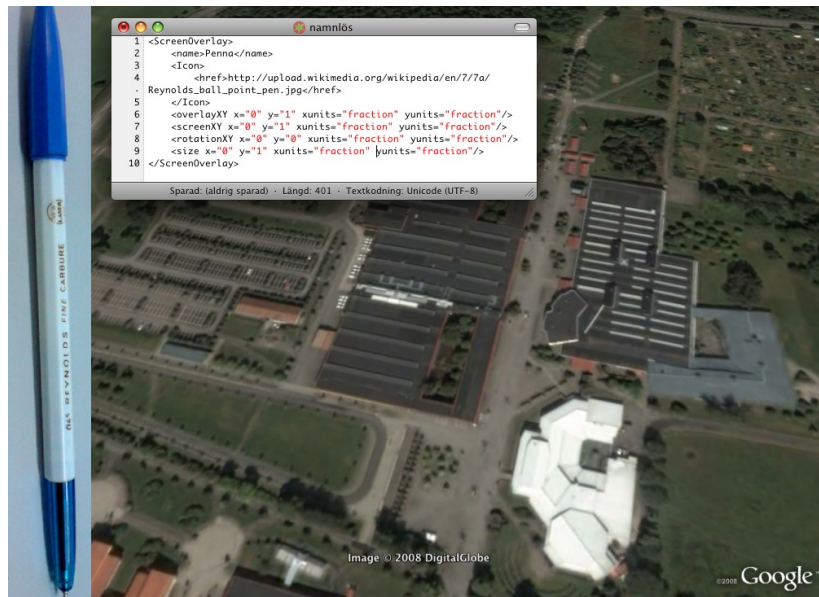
namnlös

1 <ScreenOverlay>
2 <name>Penna</name>
3 <Icon>
4 <href>http://upload.wikimedia.org/wikipedia/en/7/7a/
· Reynolds_ball_point_pen.jpg</href>
5 </Icon>
6 <overlayXY x="0" y="1" xunits="fraction" yunits="fraction"/>
7 <screenXY x="0" y="1" xunits="fraction" yunits="fraction"/>
8 <rotationXY x="0" y="0" xunits="fraction" yunits="fraction"/>
9 <size x="0" y="1" xunits="fraction" yunits="fraction"/>
10 </ScreenOverlay>

Sparad: (aldrig sparad) · Längd: 401 · Textkodning: Unicode (UTF-8)

REYNOLDS FINE CARBURE

Image © 2008 DigitalGlobe

©2008 Google